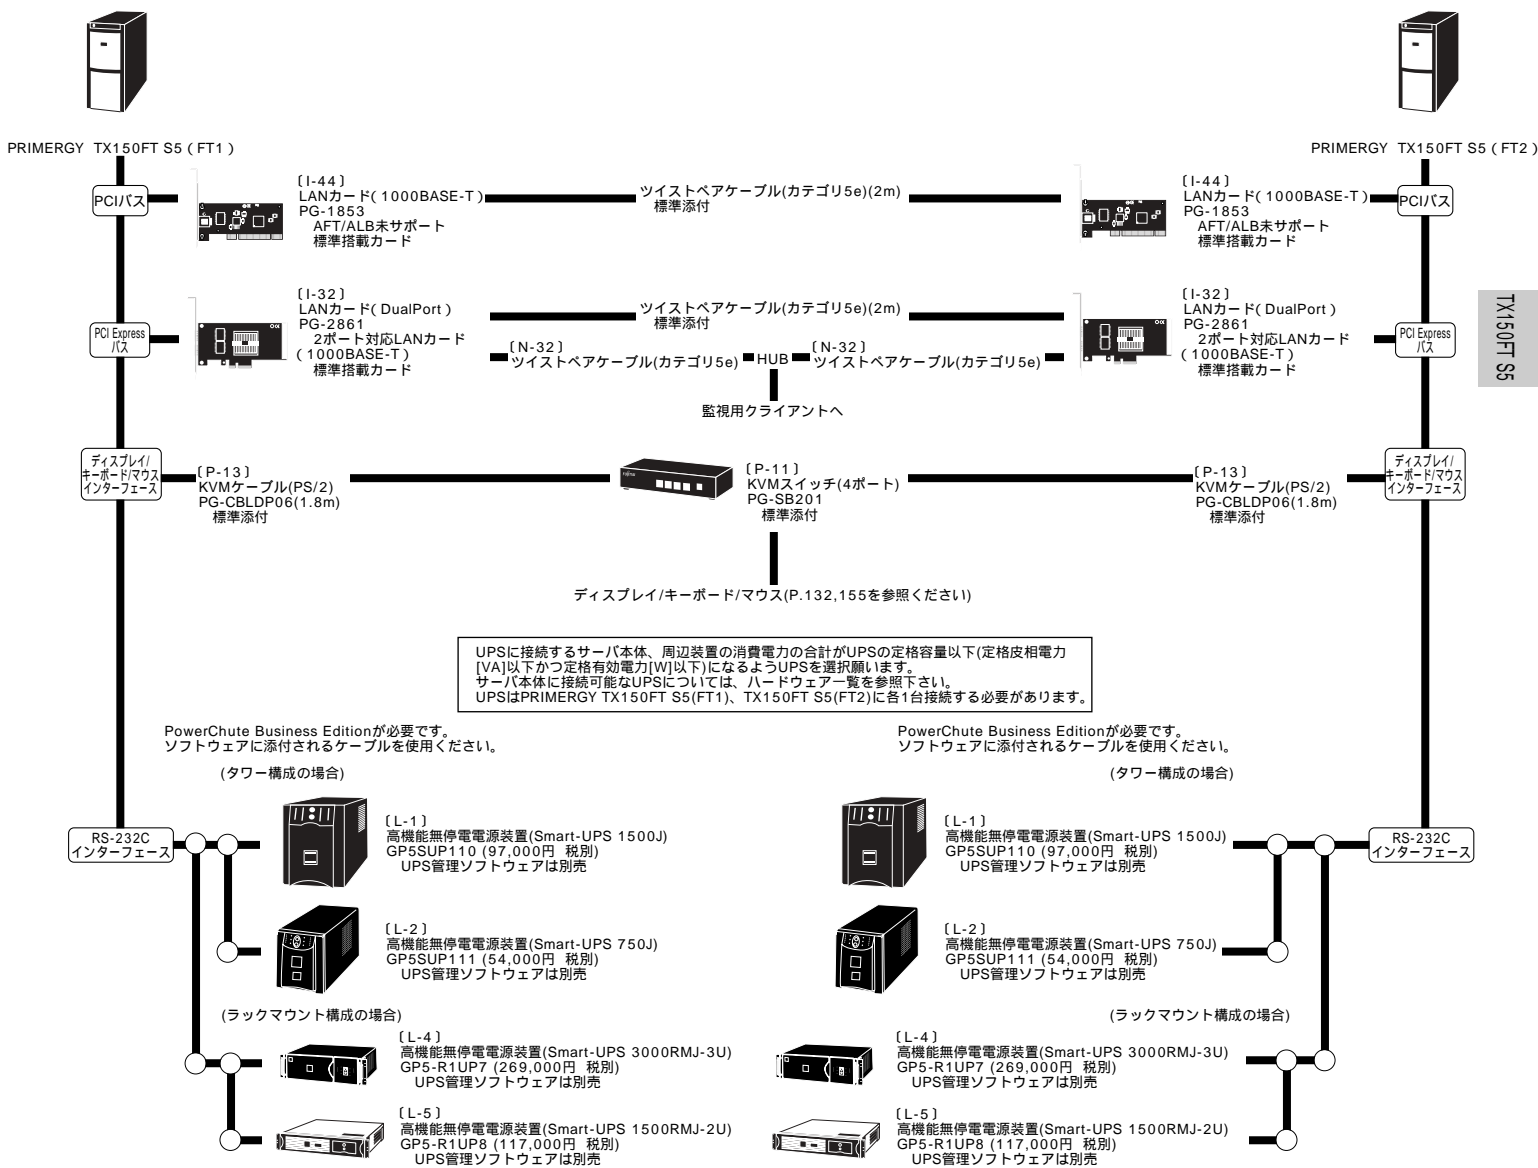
PRIMERGY TX150FT S5 ( FT1 )

PRIMERGY TX150FT S5 ( FT2 )

TX150FT S5

PCIバス

〔I-44〕
LANカード( 1000BASE-T )
PG-1853
AFT/ALB未サポート
標準搭載カード

ツイストペアケーブル(カテゴリ5e)(2m)
標準添付

〔I-44〕
LANカード( 1000BASE-T )
PG-1853
AFT/ALB未サポート
標準搭載カード

PCIバス

PCI Express バス

〔I-32〕
LANカード( DualPort )
PG-2861
2ポート対応LANカード
( 1000BASE-T )
標準搭載カード

ツイストペアケーブル(カテゴリ5e)(2m)
標準添付

〔N-32〕
ツイストペアケーブル(カテゴリ5e)

HUB

〔N-32〕
ツイストペアケーブル(カテゴリ5e)

監視用クライアントへ

〔I-32〕
LANカード( DualPort )
PG-2861
2ポート対応LANカード
( 1000BASE-T )
標準搭載カード

PCI Express バス

ディスプレイ/キーボード/マウスインターフェース

〔P-13〕
KVMケーブル(PS/2)
PG-CBLDP06(1.8m)
標準添付

〔P-11〕
KVMスイッチ(4ポート)
PG-SB201
標準添付

〔P-13〕
KVMケーブル(PS/2)
PG-CBLDP06(1.8m)
標準添付

ディスプレイ/キーボード/マウスインターフェース

ディスプレイ/キーボード/マウス(P.132,155を参照ください)

UPSに接続するサーバ本体、周辺装置の消費電力の合計がUPSの定格容量以下(定格皮相電力[VA]以下かつ定格有効電力[W]以下)になるようUPSを選択願います。
サーバ本体に接続可能なUPSについては、ハードウェア一覧を参照下さい。
UPSはPRIMERGY TX150FT S5(FT1)、TX150FT S5(FT2)に各1台接続する必要があります。

PowerChute Business Editionが必要です。
ソフトウェアに添付されるケーブルを使用ください。

(タワー構成の場合)

PowerChute Business Editionが必要です。
ソフトウェアに添付されるケーブルを使用ください。

(タワー構成の場合)

RS-232C インターフェース

〔L-1〕
高機能無停電電源装置(Smart-UPS 1500J)
GP5SUP110 (97,000円 税別)
UPS管理ソフトウェアは別売

〔L-1〕
高機能無停電電源装置(Smart-UPS 1500J)
GP5SUP110 (97,000円 税別)
UPS管理ソフトウェアは別売

RS-232C インターフェース

〔L-2〕
高機能無停電電源装置(Smart-UPS 750J)
GP5SUP111 (54,000円 税別)
UPS管理ソフトウェアは別売

〔L-2〕
高機能無停電電源装置(Smart-UPS 750J)
GP5SUP111 (54,000円 税別)
UPS管理ソフトウェアは別売

(ラックマウント構成の場合)

(ラックマウント構成の場合)

〔L-4〕
高機能無停電電源装置(Smart-UPS 3000RMJ-3U)
GP5-R1UP7 (269,000円 税別)
UPS管理ソフトウェアは別売

〔L-4〕
高機能無停電電源装置(Smart-UPS 3000RMJ-3U)
GP5-R1UP7 (269,000円 税別)
UPS管理ソフトウェアは別売

〔L-5〕
高機能無停電電源装置(Smart-UPS 1500RMJ-2U)
GP5-R1UP8 (117,000円 税別)
UPS管理ソフトウェアは別売

〔L-5〕
高機能無停電電源装置(Smart-UPS 1500RMJ-2U)
GP5-R1UP8 (117,000円 税別)
UPS管理ソフトウェアは別売